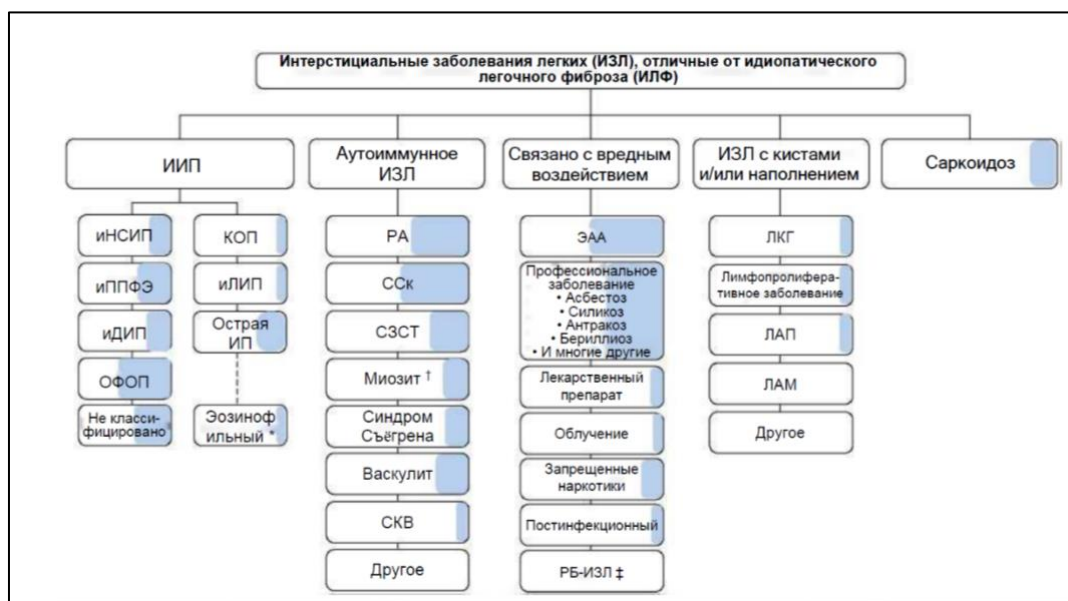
Интерстициальные заболевания легких (ИЗЛ), отличные от идиопатического легочного фиброза (ИЛФ)

ИИП

иНСИП

иППФЭ

иДИП

ОФОП

Не классифицировано

КОП

иЛИП

Острая ИП

Эозинофильный *

Аутоиммунное ИЗЛ

РА

ССк

СЗСТ

Миозит †

Синдром Съёгрена

Васкулит

СКВ

Другое

Связано с вредным воздействием

ЭАА

Профессиональное заболевание
• Асбестоз
• Силикоз
• Антракоз
• Бериллиоз
• И многие другие

Лекарственный препарат

Облучение

Запрещенные наркотики

Постинфекционный

РБ-ИЗЛ ‡

ИЗЛ с кистами и/или наполнением

ЛКГ

Лимфопролиферативное заболевание

ЛАП

ЛАМ

Другое

Саркоидоз